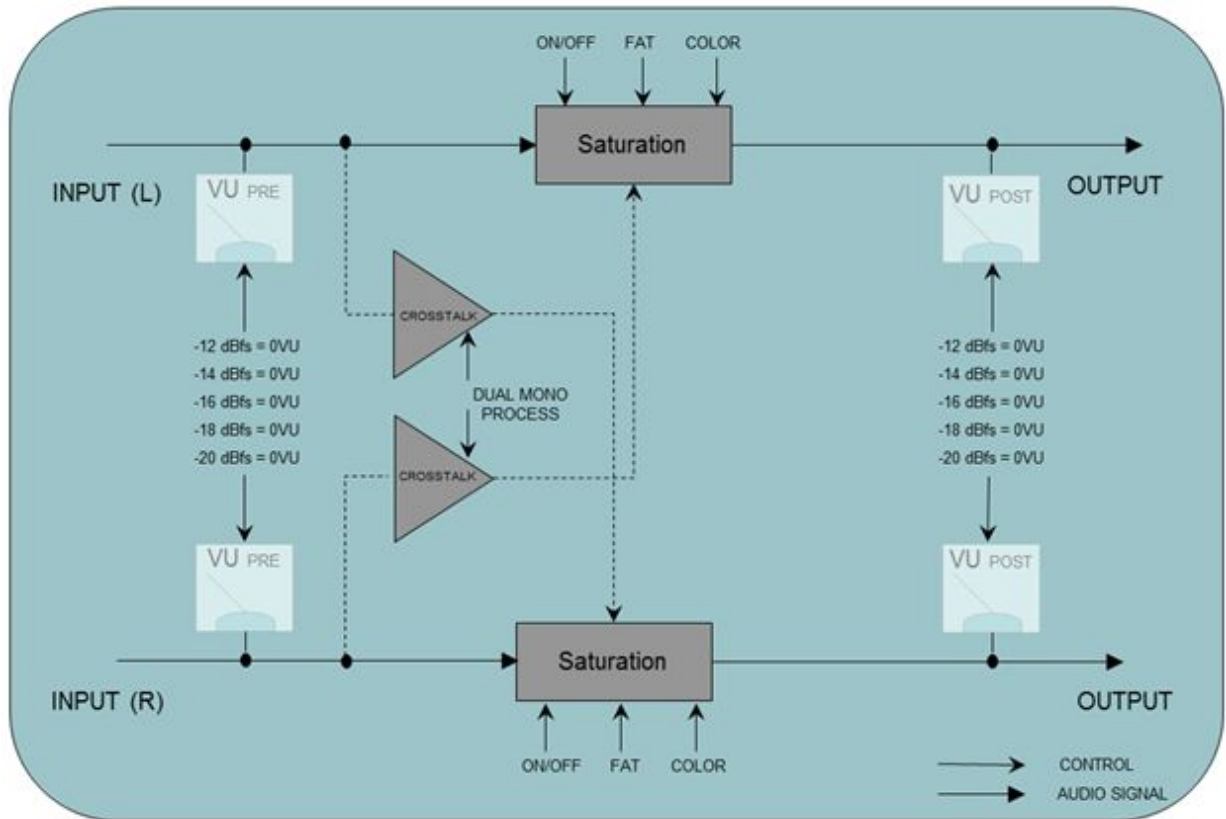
ON/OFF FAT COLOR

Saturation

INPUT (L)

VU PRE

OUTPUT

VU POST

CROSSTALK

-12 dBfs = 0VU
-14 dBfs = 0VU
-16 dBfs = 0VU
-18 dBfs = 0VU
-20 dBfs = 0VU

DUAL MONO PROCESS

CROSSTALK

-12 dBfs = 0VU
-14 dBfs = 0VU
-16 dBfs = 0VU
-18 dBfs = 0VU
-20 dBfs = 0VU

VU PRE

VU POST

Saturation

INPUT (R)

OUTPUT

ON/OFF FAT COLOR

CONTROL

AUDIO SIGNAL